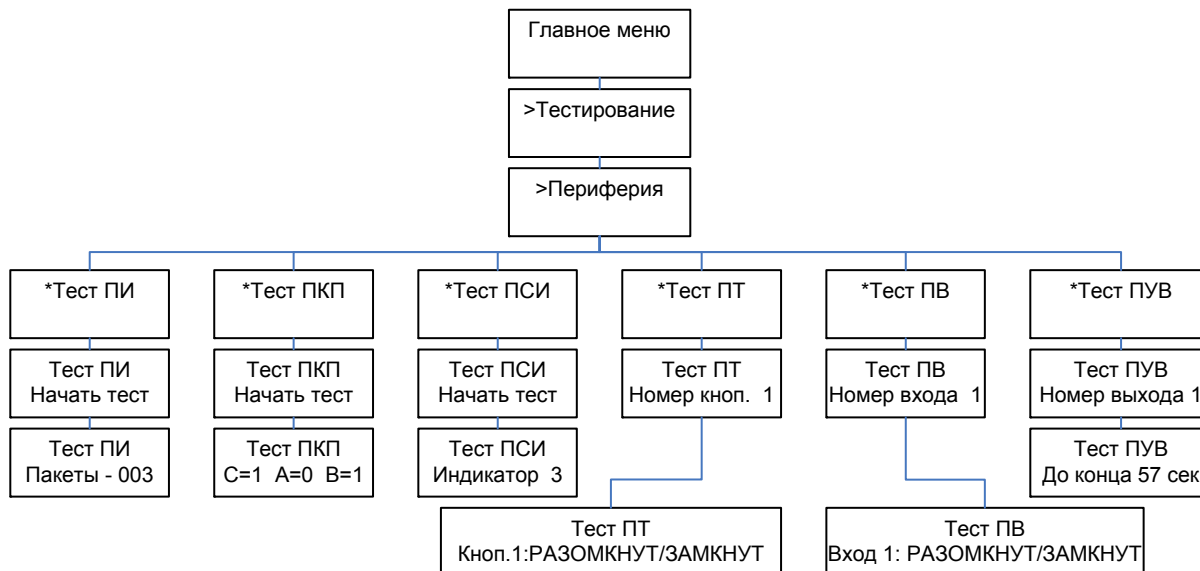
Главное меню

>Тестирование

>Периферия

*Тест ПИ

Тест ПИ
Начать тест

Тест ПИ
Пакеты - 003

*Тест ПКП

Тест ПКП
Начать тест

Тест ПКП
C=1 A=0 B=1

*Тест ПСИ

Тест ПСИ
Начать тест

Тест ПСИ
Индикатор 3

*Тест ПТ

Тест ПТ
Номер кноп. 1

Тест ПТ
Кноп.1:РАЗОМКНУТ/ЗАМКНУТ

*Тест ПВ

Тест ПВ
Номер входа 1

Тест ПВ
Вход 1: РАЗОМКНУТ/ЗАМКНУТ

*Тест ПУВ

Тест ПУВ
Номер выхода 1

Тест ПУВ
До конца 57 сек